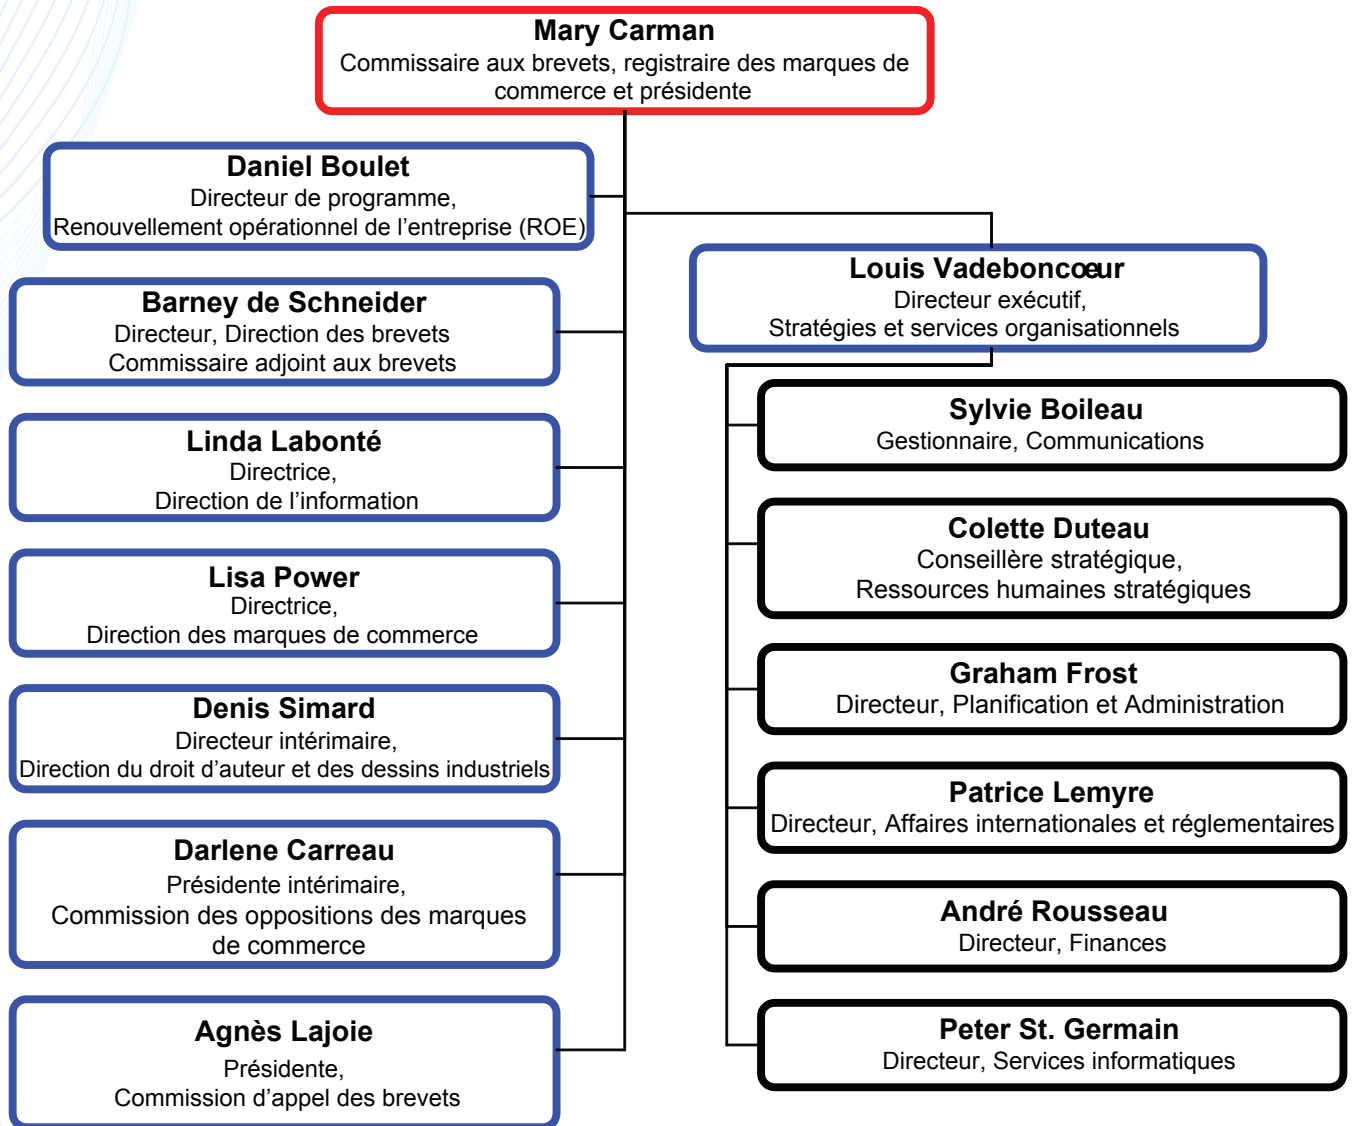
Mary Carman
Commissaire aux brevets, registraire des marques de commerce et présidente

Daniel Boulet
Directeur de programme,
Renouvellement opérationnel de l’entreprise (ROE)

Barney de Schneider
Directeur, Direction des brevets
Commissaire adjoint aux brevets

Linda Labonté
Directrice,
Direction de l’information

Lisa Power
Directrice,
Direction des marques de commerce

Denis Simard
Directeur intérimaire,
Direction du droit d’auteur et des dessins industriels

Darlene Carreau
Présidente intérimaire,
Commission des oppositions des marques de commerce

Agnès Lajoie
Présidente,
Commission d’appel des brevets

Louis Vadeboncœur
Directeur exécutif,
Stratégies et services organisationnels

Sylvie Boileau
Gestionnaire, Communications

Colette Duteau
Conseillère stratégique,
Ressources humaines stratégiques

Graham Frost
Directeur, Planification et Administration

Patrice Lemyre
Directeur, Affaires internationales et réglementaires

André Rousseau
Directeur, Finances

Peter St. Germain
Directeur, Services informatiques